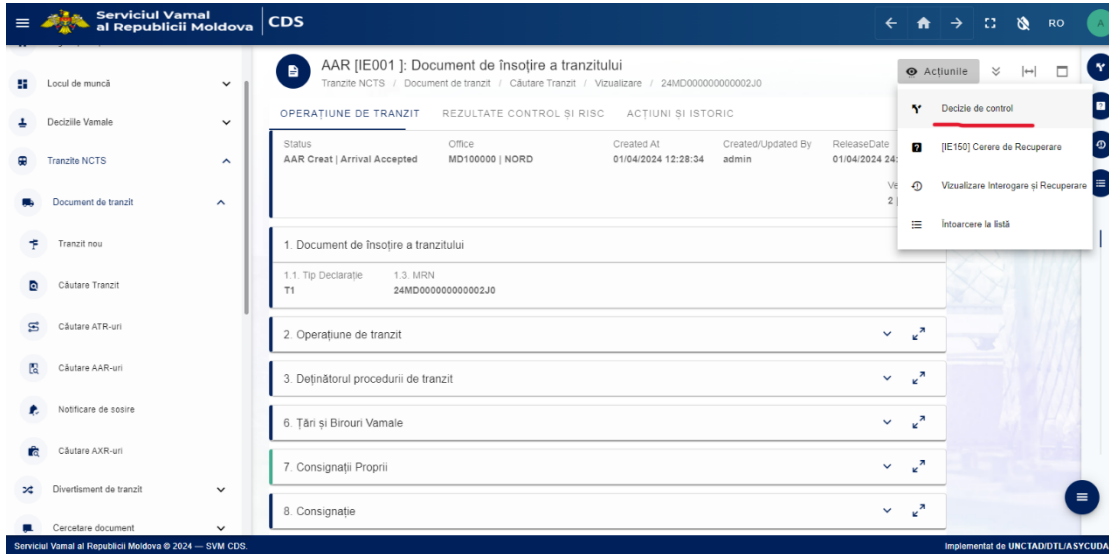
Serviciul Vamal al Republicii Moldova CDS

RO A

Locul de muncă
Deciziile Vamale
Tranzite NCTS
Document de tranzit
Tranzit nou
Căutare Tranzit
Căutare ATR-uri
Căutare AAR-uri
Notificare de sosire
Căutare AXR-uri
Divertisment de tranzit
Cercetare document

AAR [IE001 ]: Document de însoțire a tranzitului
Tranzite NCTS / Document de tranzit / Căutare Tranzit / Vizualizare / 24MD000000000002J0

Acțiunile

OPERAȚIUNE DE TRANZIT REZULTATE CONTROL ȘI RISC ACȚIUNI ȘI ISTORIC

| Status | Office | Created At | Created/Updated By | ReleaseDate |
|---|---|---|---|---|
| AAR Creat \| Arrival Accepted | MD100000 \| NORD | 01/04/2024 12:28:34 | admin | 01/04/2024 12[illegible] |

Ve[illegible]
2 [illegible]

Deciziile de control
[IE150] Cerere de Recuperare
Vizualizare Interogare și Recuperare
Întoarcere la listă

1. Document de însoțire a tranzitului
1.1. Tip Declarație T1
1.3. MRN 24MD000000000002J0

2. Operațiune de tranzit
3. Deținătorul procedurii de tranzit
6. Țări și Birouri Vamale
7. Consignații Proprii
8. Consignație

Serviciul Vamal al Republicii Moldova © 2024 — SVM CDS.
Implementat de UNCTAD/DTL/ASYCUDA